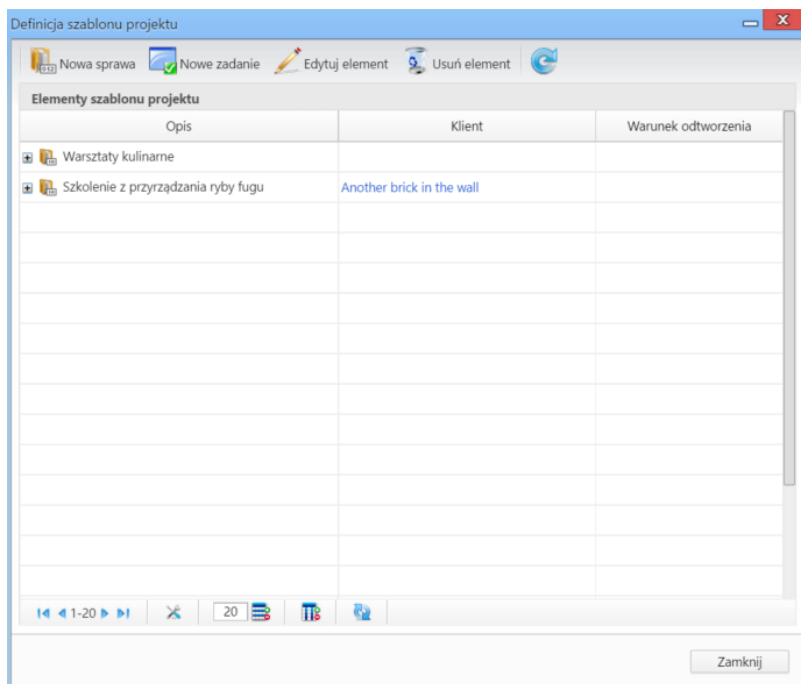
Definicja szablonu projektu

Nowa sprawa | Nowe zadanie | Edytuj element | Usuń element

Elementy szablonu projektu

| Opis | Klient | Warunek odtworzenia |
|---|---|---|
| Warsztaty kulinarne | | |
| Szkolenie z przyrządzania ryby fugu | Another brick in the wall | |

1-20 | 20

Zamknij